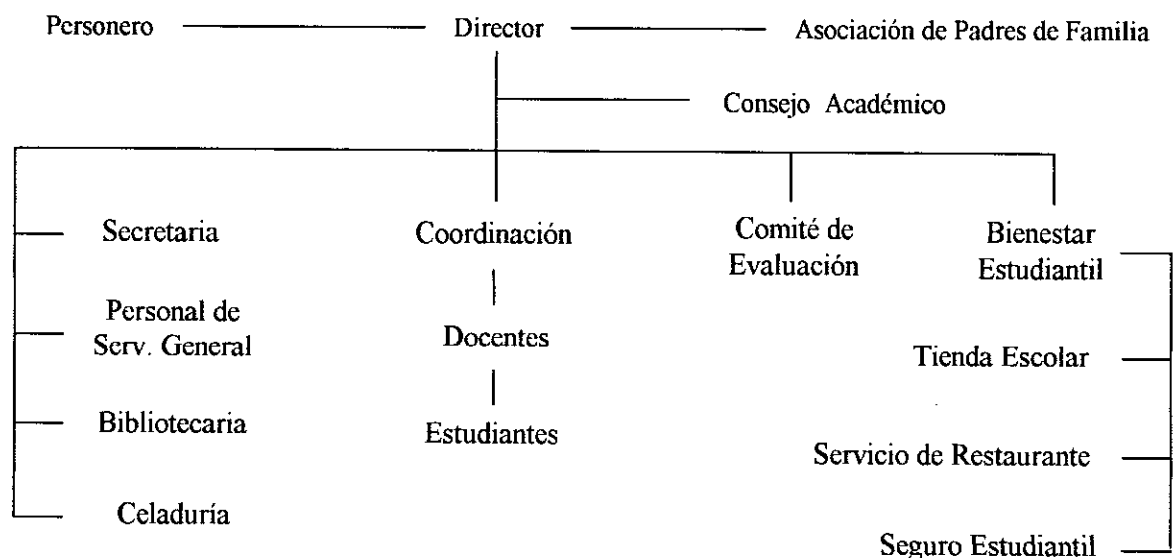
Personero

Director

Asociación de Padres de Familia

Consejo Académico

Secretaria

Personal de Serv. General

Bibliotecaria

Celaduría

Coordinación

Docentes

Estudiantes

Comité de Evaluación

Bienestar Estudiantil

Tienda Escolar

Servicio de Restaurante

Seguro Estudiantil